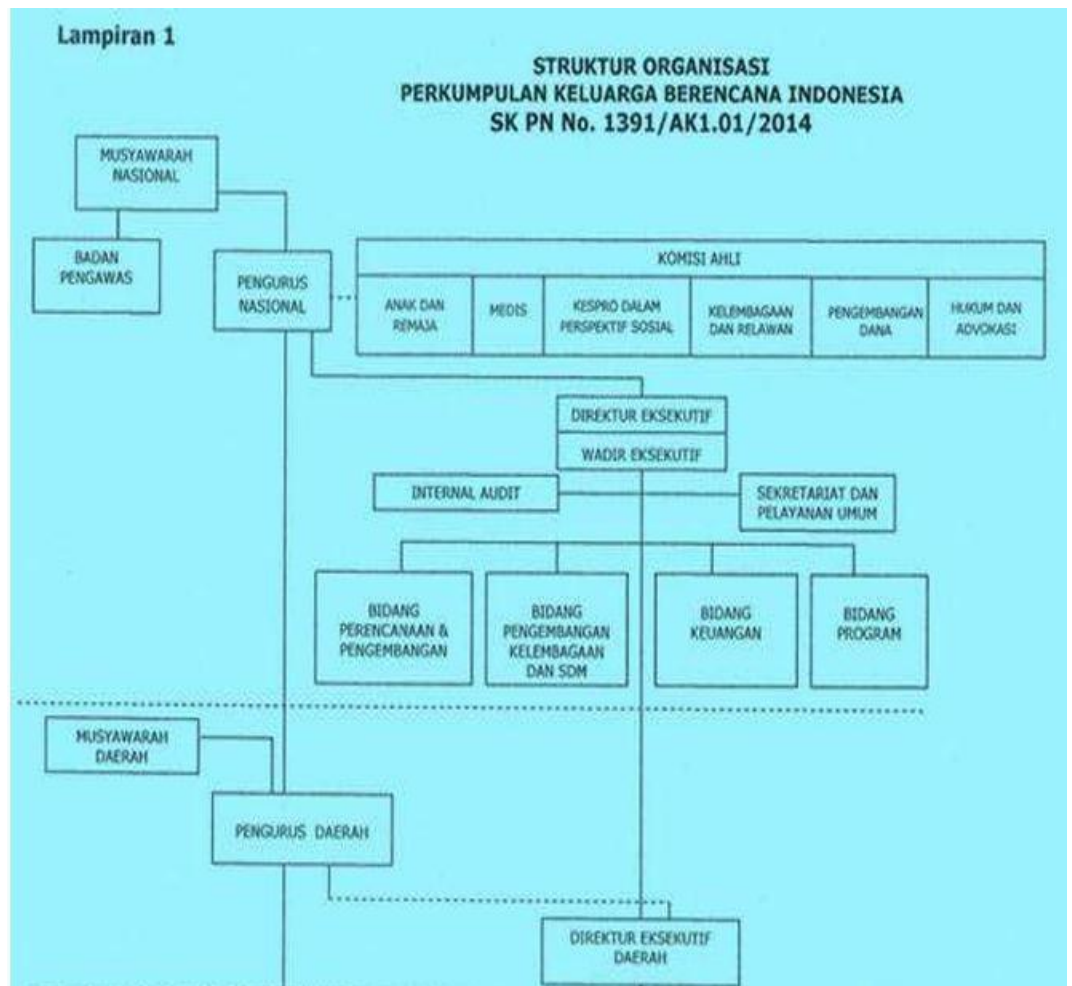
Lampiran 1

STRUKTUR ORGANISASI
PERKUMPULAN KELUARGA BERENCANA INDONESIA
SK PN No. 1391/AK1.01/2014

MUSYAWARAH NASIONAL

BADAN PENGAWAS

PENGURUS NASIONAL

KOMISI AHLI

ANAK DAN REMAJA

MEDIS

KESPRO DALAM PERSPEKTIF SOSIAL

KELEMBAGAAN DAN RELAWAN

PENGEMBANGAN DANA

HUKUM DAN ADVOKASI

DIREKTUR EKSEKUTIF

WADIR EKSEKUTIF

INTERNAL AUDIT

SEKRETARIAT DAN PELAYANAN UMUM

BIDANG PERENCANAAN & PENGEMBANGAN

BIDANG PENGEMBANGAN KELEMBAGAAN DAN SDM

BIDANG KEUANGAN

BIDANG PROGRAM

MUSYAWARAH DAERAH

PENGURUS DAERAH

DIREKTUR EKSEKUTIF DAERAH